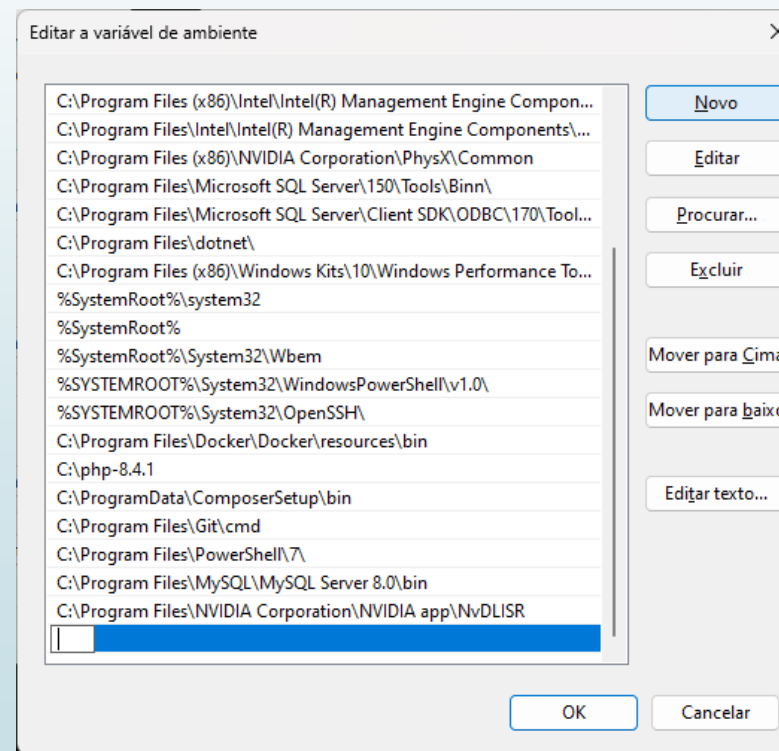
Editar a variável de ambiente

C:\Program Files (x86)\Intel\Intel(R) Management Engine Compon...
C:\Program Files\Intel\Intel(R) Management Engine Components\...
C:\Program Files (x86)\NVIDIA Corporation\PhysX\Common
C:\Program Files\Microsoft SQL Server\150\Tools\Binn\
C:\Program Files\Microsoft SQL Server\Client SDK\ODBC\170\Tool...
C:\Program Files\dotnet\
C:\Program Files (x86)\Windows Kits\10\Windows Performance To...
%SystemRoot%\system32
%SystemRoot%
%SystemRoot%\System32\Wbem
%SYSTEMROOT%\System32\WindowsPowerShell\v1.0\
%SYSTEMROOT%\System32\OpenSSH\
C:\Program Files\Docker\Docker\resources\bin
C:\php-8.4.1
C:\ProgramData\ComposerSetup\bin
C:\Program Files\Git\cmd
C:\Program Files\PowerShell\7\
C:\Program Files\MySQL\MySQL Server 8.0\bin
C:\Program Files\NVIDIA Corporation\NVIDIA app\NvDLISR

Novo
Editar
Procurar...
Excluir
Mover para Cima
Mover para baixo
Editar texto...

OK
Cancelar